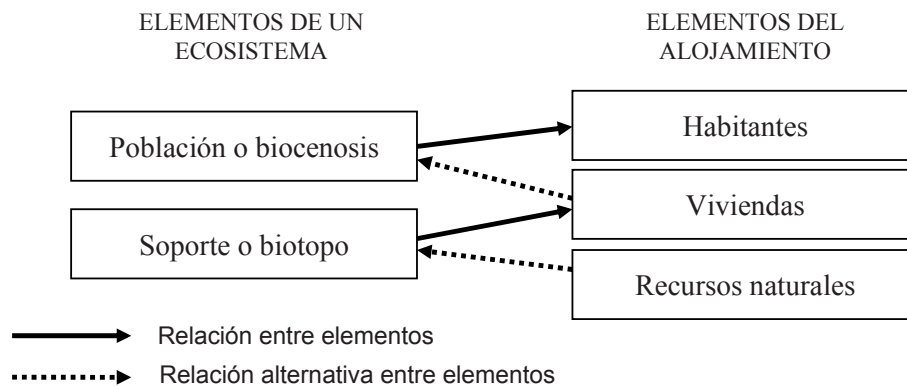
ELEMENTOS DE UN ECOSISTEMA

ELEMENTOS DEL ALOJAMIENTO

Población o biocenosis

Soporte o biotopo

Habitantes

Viviendas

Recursos naturales

Relación entre elementos

Relación alternativa entre elementos